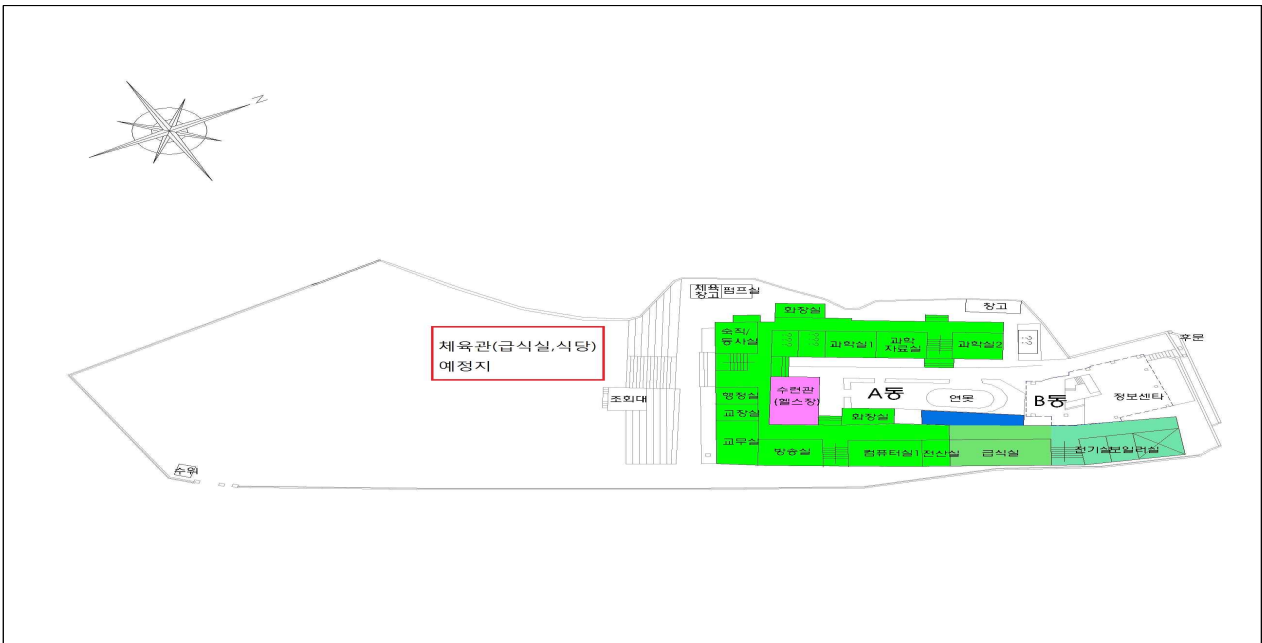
N

체육관(급식실,식당)
예정지

조회대

수위

체육창고 펌프실

화장실

창고

숙직/ 동사실

과학실1

과학 자료실

과학실2

후문

행정실

수련관 (헬스장)

A동

연못

B동

정보센타

교장실

화장실

교무실

방송실

컴퓨터실1

전산실

급식실

전기실

보일러실